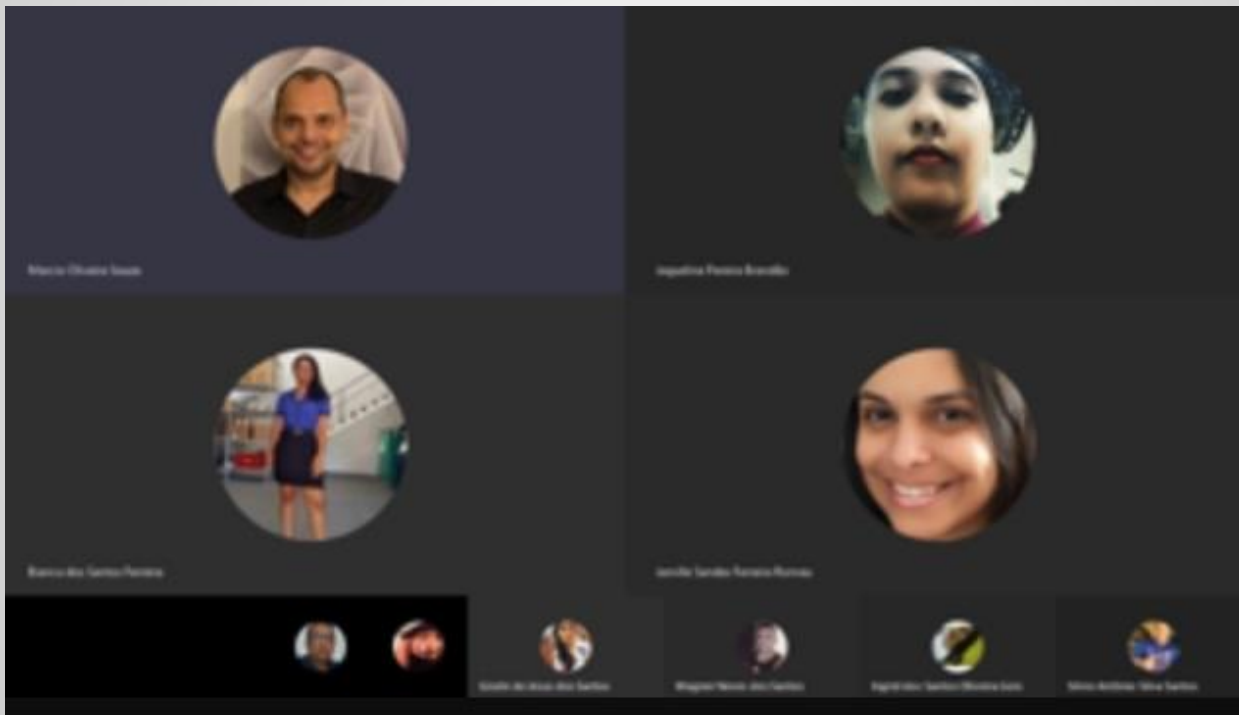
Marcio Oliveira Souza

Jaqueline Pereira Brandão

Bianca dos Santos Pereira

Jamille Sandes Ferreira Romeu

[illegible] de Jesus dos Santos

Wagner Nunes dos Santos

Ingrid dos Santos Oliveira Luiz

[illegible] Antônio Silva Santos